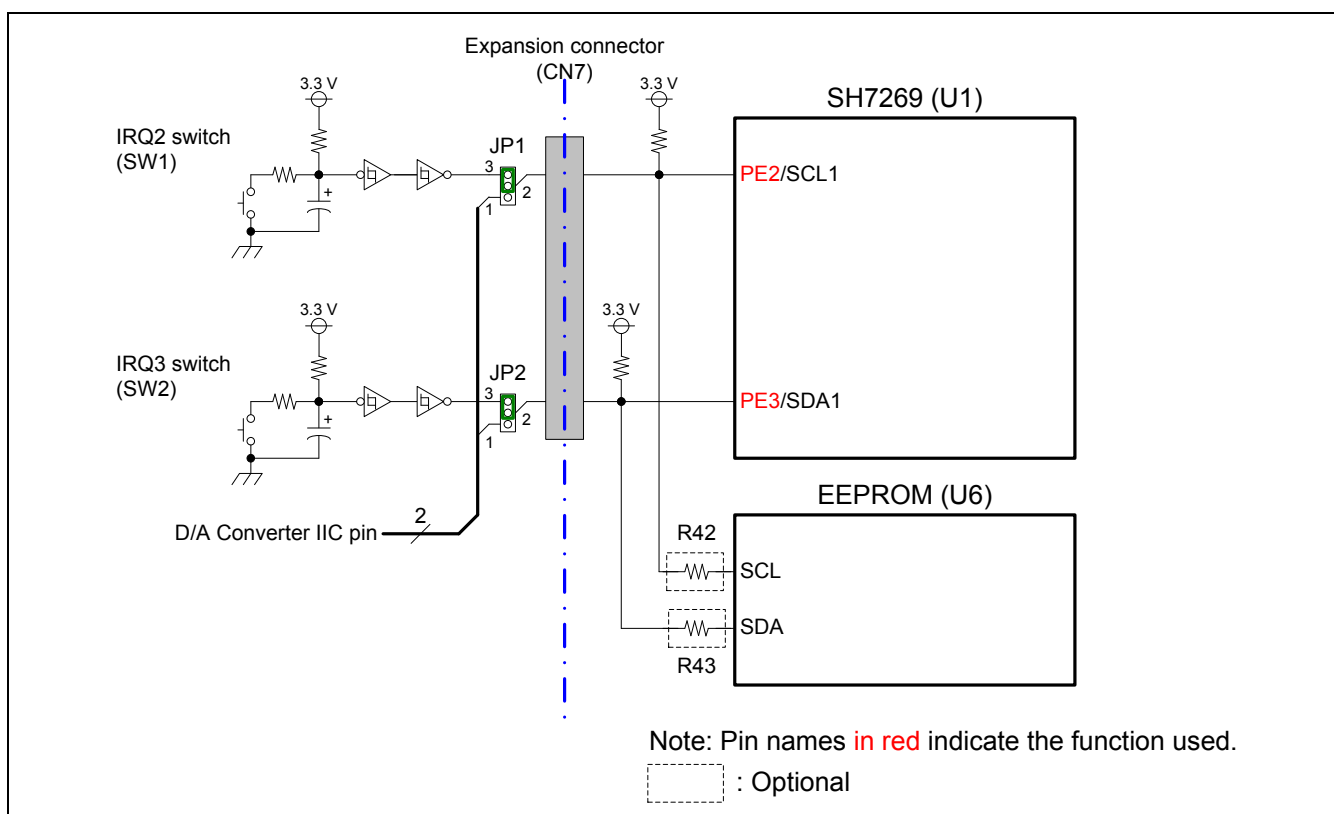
Expansion connector (CN7)

3.3 V

3.3 V

SH7269 (U1)

IRQ2 switch (SW1)

JP1

3

2

1

+

PE2/SCL1

3.3 V

3.3 V

IRQ3 switch (SW2)

JP2

3

2

1

+

PE3/SDA1

EEPROM (U6)

D/A Converter IIC pin

2

R42

SCL

SDA

R43

Note: Pin names in red indicate the function used.

: Optional